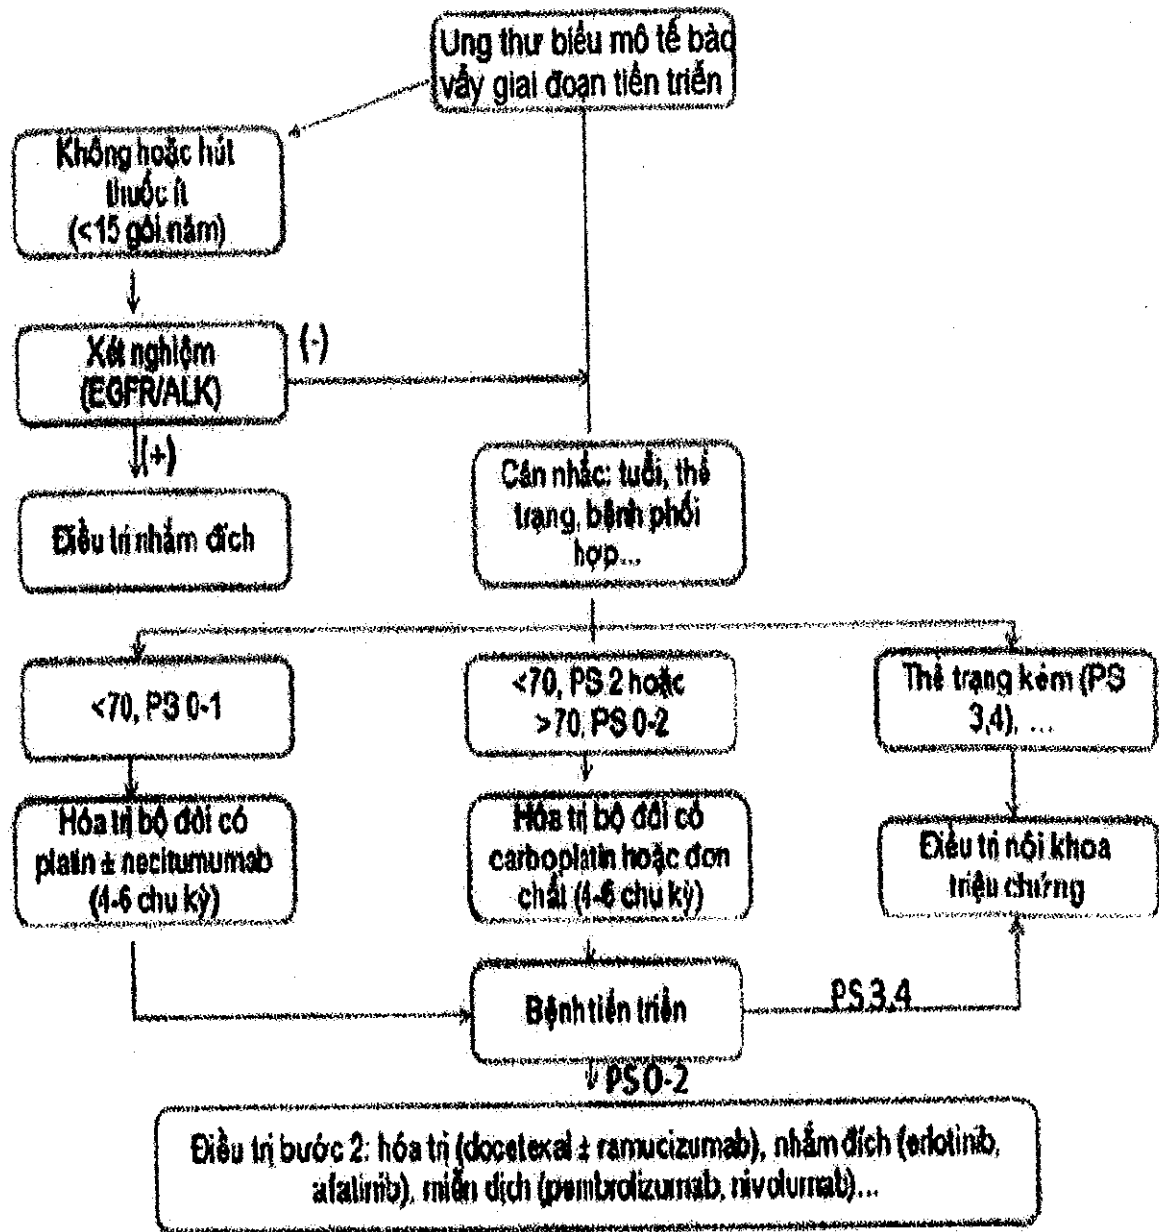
Ung thư biểu mô tế bào vảy giai đoạn tiến triển

Không hoặc hút thuốc ít (<15 gói.năm)

Xét nghiệm (EGFR/ALK)

(-)

(+)

Điều trị nhắm đích

Cân nhắc: tuổi, thể trạng, bệnh phối hợp...

<70, PS 0-1

<70, PS 2 hoặc >70, PS 0-2

Thể trạng kém (PS 3,4), ...

Hóa trị bộ đôi có platin ± necitumumab (4-6 chu kỳ)

Hóa trị bộ đôi có carboplatin hoặc đơn chất (4-6 chu kỳ)

Điều trị nội khoa triệu chứng

Bệnh tiến triển

PS 3,4

PS 0-2

Điều trị bước 2: hóa trị (docetexal ± ramucizumab), nhắm đích (erlotinib, afatinib), miễn dịch (pembrolizumab, nivolumab)...